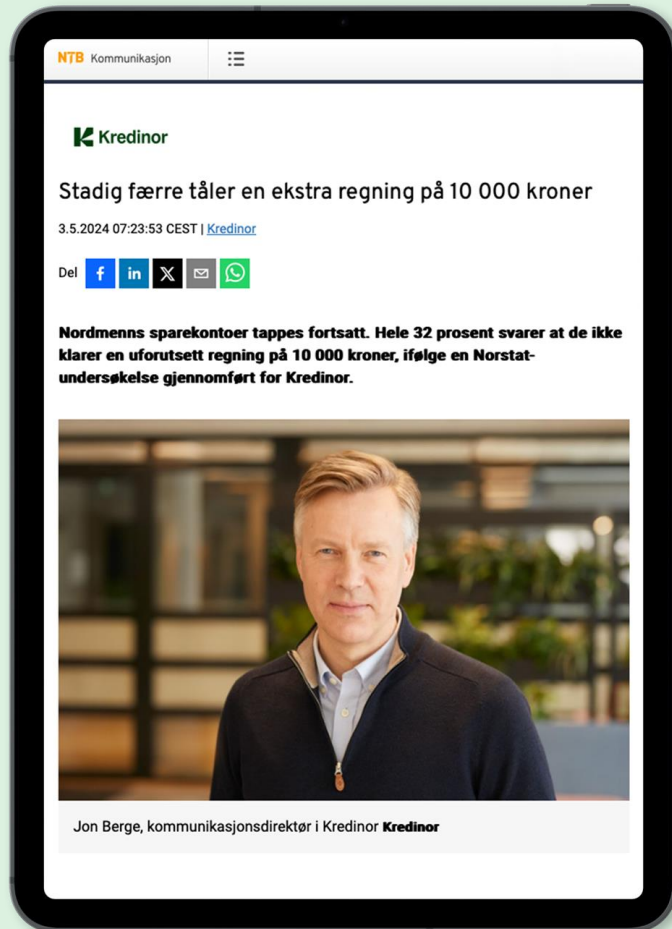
NTB Kommunikasjon

Kredinor

Stadig færre tåler en ekstra regning på 10 000 kroner

3.5.2024 07:23:53 CEST | Kredinor

Del

Nordmenns sparekontoer tappes fortsatt. Hele 32 prosent svarer at de ikke klarer en uforutsett regning på 10 000 kroner, ifølge en Norstat-undersøkelse gjennomført for Kredinor.

Jon Berge, kommunikasjonsdirektør i Kredinor Kredinor